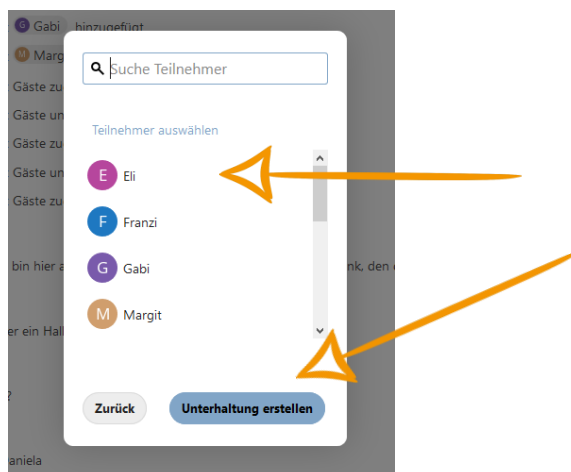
G Gabi hinzugefügt
M Marg
Gäste zu
Gäste un
Gäste zu
Gäste un
Gäste zu
bin hier a
nk, den
er ein Hall
?
aniela

Suche Teilnehmer

Teilnehmer auswählen

E Eli
F Franzi
G Gabi
M Margit

Zurück
Unterhaltung erstellen